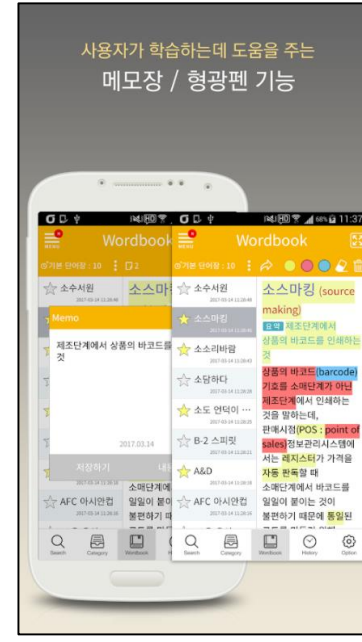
사용자가 학습하는데 도움을 주는
메모장 / 형광펜 기능

Wordbook
단어장 : 10
소수서원
소스마
Memo
제조단계에서 상품의 바코드를 것
2017.03.14
저장하기
AFC 아시안컵
소매단계에
일일이 붙이
불편하기 때
Search Category Wordbook

11:37
Wordbook
단어장 : 10
소수서원
소스마킹
소소리바람
소담하다
소도 언터이 ...
B-2 스피릿
A&D
AFC 아시안컵
소스마킹 (source making)
요약 제조단계에서 상품의 바코드를 인쇄하는 것
상품의 바코드(barcode) 기호를 소매단계가 아닌 제조단계에서 인쇄하는 것을 말하는데,
판매시점(POS : point of sales)정보관리시스템에서는 레지스터가 가격을 자동 판독할 때
소매단계에서 바코드를 일일이 붙이는 것이 불편하기 때문에 통일된
Search Category Wordbook History Option